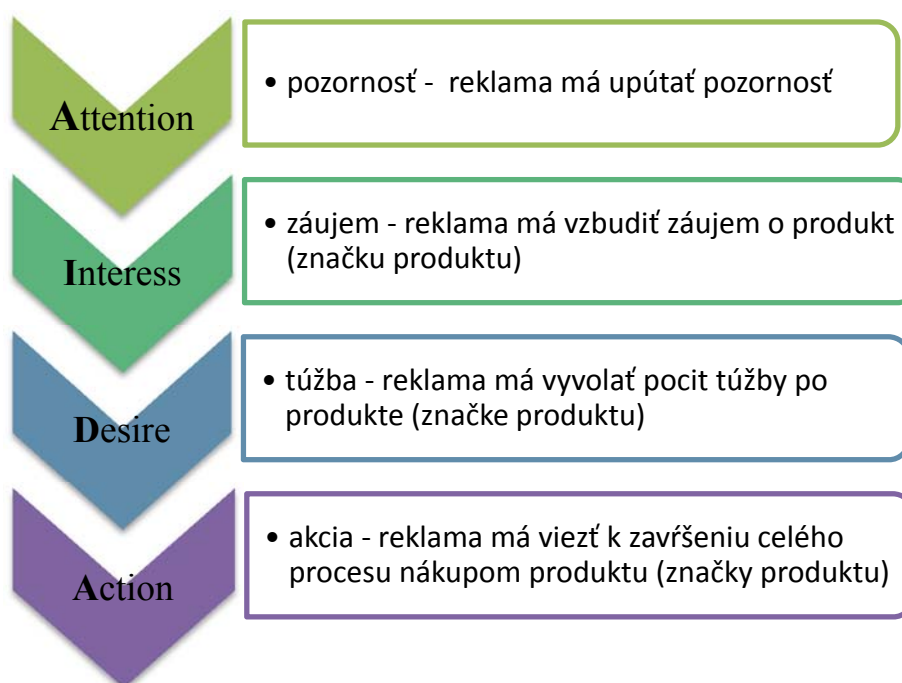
Attention

• pozornosť - reklama má upútať pozornosť

Interess

• záujem - reklama má vzbudiť záujem o produkt (značku produktu)

Desire

• túžba - reklama má vyvolať pocit túžby po produkte (značke produktu)

Action

• akcia - reklama má viezť k završeniu celého procesu nákupom produktu (značky produktu)